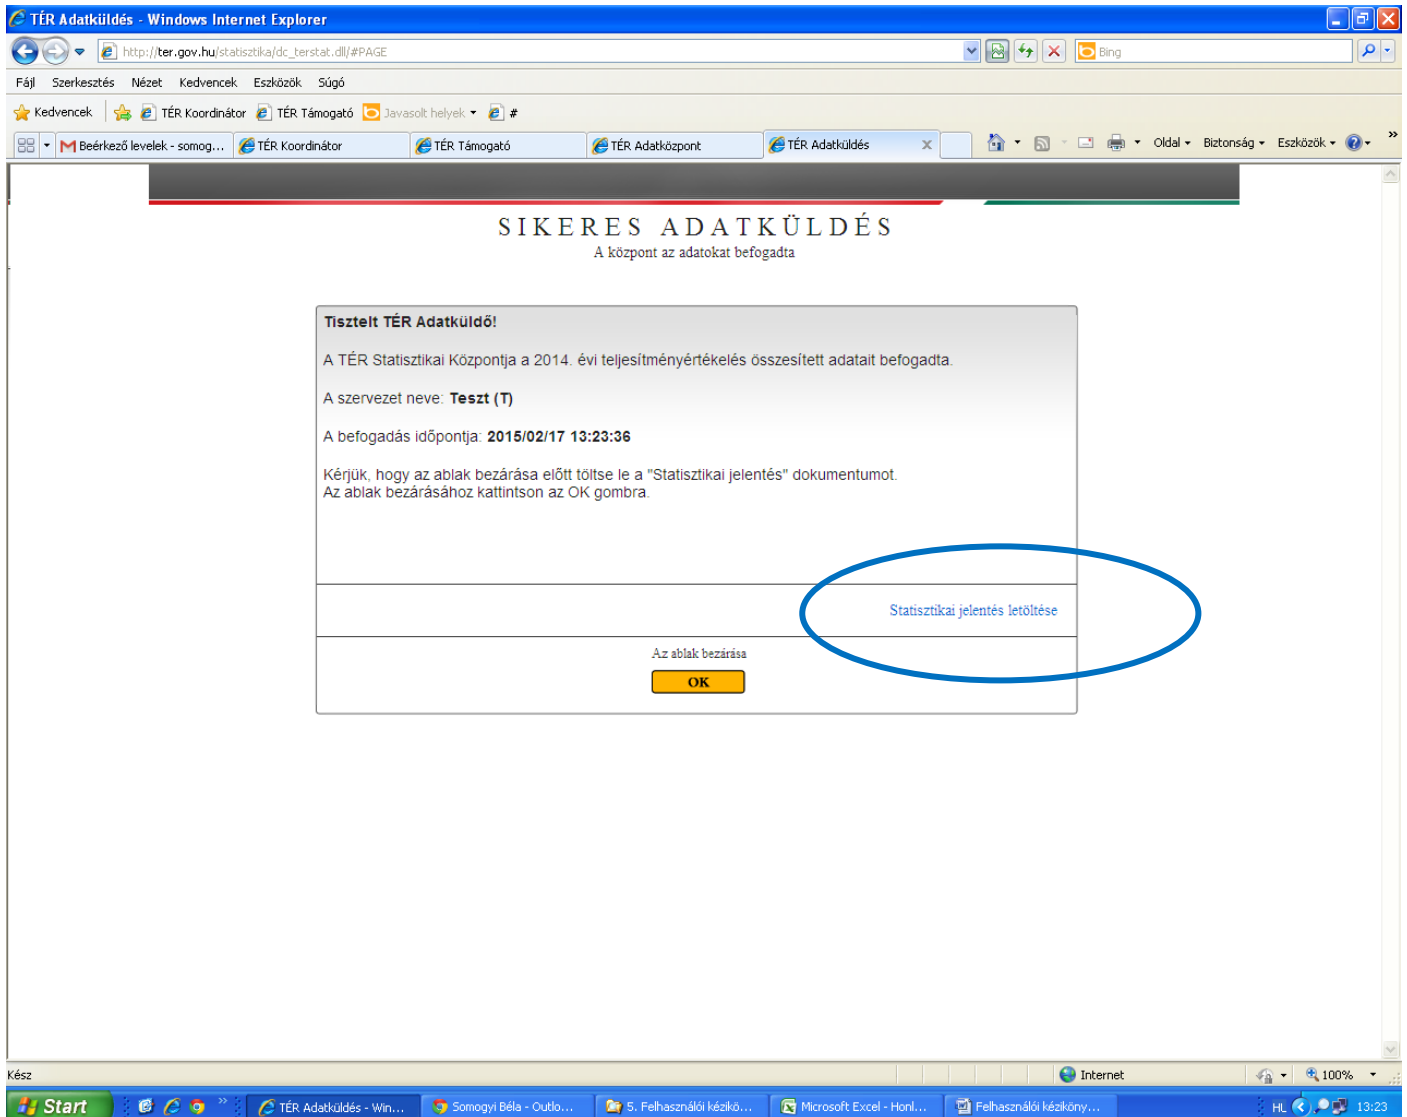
TÉR Adatküldés - Windows Internet Explorer

http://ter.gov.hu/statisztika/dc_terstat.dll/#PAGE

Bing

Fájl Szerkesztés Nézet Kedvencek Eszközök Súgó

Kedvencek TÉR Koordinátor TÉR Támogató Javasolt helyek #

Beérkező levelek - somog... TÉR Koordinátor TÉR Támogató TÉR Adatközpont TÉR Adatküldés

Oldal Biztonság Eszközök

SIKERES ADATKÜLDÉS
A központ az adatokat befogadta

Tisztelt TÉR Adatküldő!

A TÉR Statisztikai Központja a 2014. évi teljesítményértékelés összesített adatait befogadta.

A szervezet neve: Teszt (T)

A befogadás időpontja: 2015/02/17 13:23:36

Kérjük, hogy az ablak bezárása előtt töltse le a "Statisztikai jelentés" dokumentumot.
Az ablak bezárásához kattintson az OK gombra.

Statisztikai jelentés letöltése

Az ablak bezárása

OK

Kész

Internet

100%

Start

TÉR Adatküldés - Win...

Somogyi Béla - Outlo...

5. Felhasználói kézikö...

Microsoft Excel - Honl...

Felhasználói kézikony...

HL

13:23